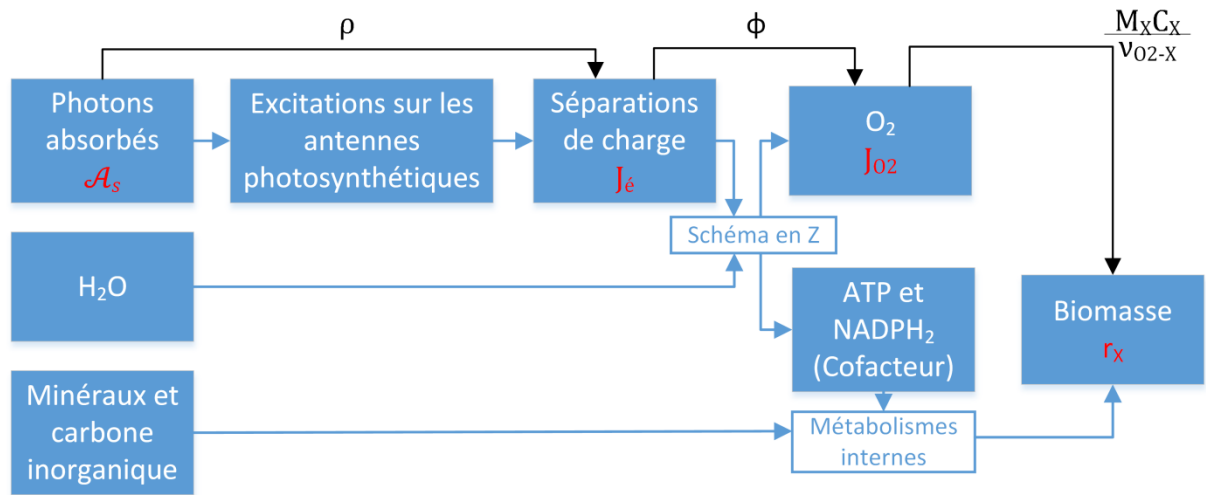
$\rho$

$\phi$

$\frac{M_X C_X}{\nu_{O2\text{-}X}}$

Photons absorbés $\mathcal{A}_s$

Excitations sur les antennes photosynthétiques

Séparations de charge $J_{é}$

$O_2$ $J_{O2}$

Schéma en Z

$H_2O$

ATP et $NADPH_2$ (Cofacteur)

Biomasse $r_X$

Minéraux et carbone inorganique

Métabolismes internes